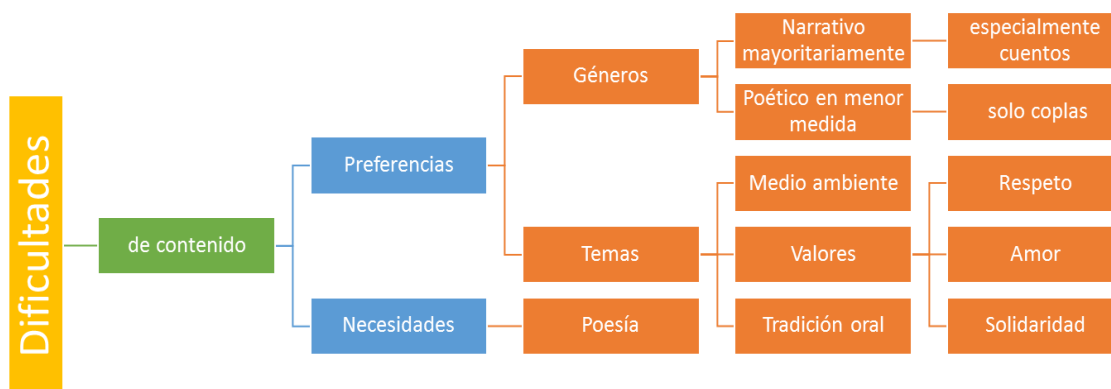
Dificultades

de contenido

Preferencias

Géneros

Narrativo mayoritariamente

especialmente cuentos

Poético en menor medida

solo coplas

Temas

Medio ambiente

Valores

Respeto

Amor

Solidaridad

Tradición oral

Necesidades

Poesía